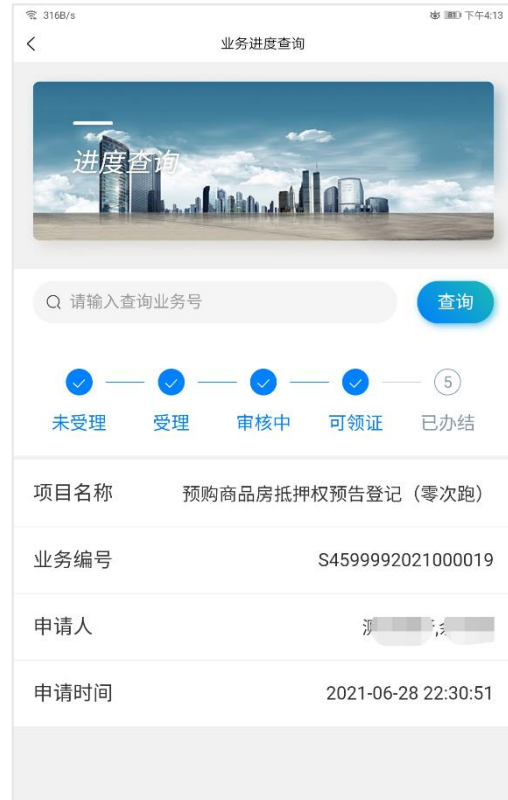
316B/s
下午4:13
<
业务进度查询

进度查询

请输入查询业务号
查询

5
未受理 受理 审核中 可领证 已办结

项目名称 预购商品房抵押权预告登记（零次跑）

业务编号 S4599992021000019

申请人 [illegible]

申请时间 2021-06-28 22:30:51